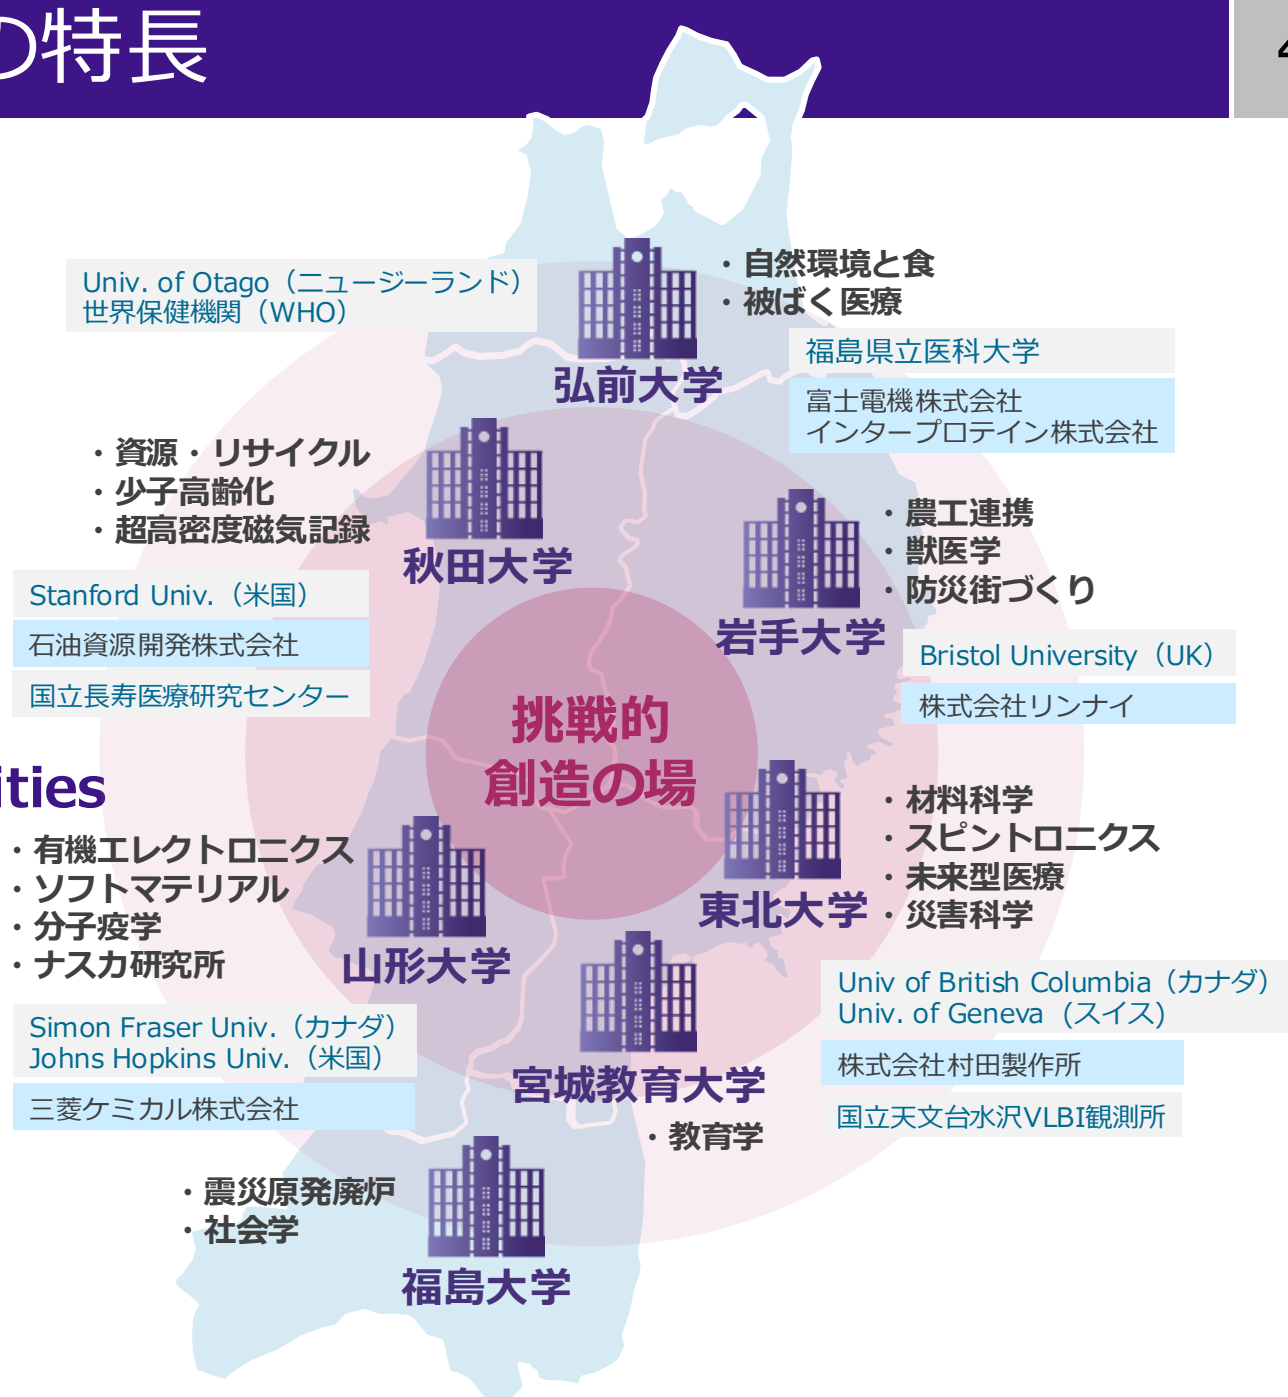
)特長

4

Univ. of Otago（ニュージーランド）
世界保健機関（WHO）

弘前大学

・自然環境と食
・被ばく医療

福島県立医科大学

富士電機株式会社
インタープロテイン株式会社

・資源・リサイクル
・少子高齢化
・超高密度磁気記録

秋田大学

Stanford Univ.（米国）

石油資源開発株式会社

国立長寿医療研究センター

・農工連携
・獣医学
・防災街づくり

岩手大学

Bristol University（UK）

株式会社リンナイ

挑戦的
創造の場

ities

・有機エレクトロニクス
・ソフトマテリアル
・分子疫学
・ナスカ研究所

山形大学

Simon Fraser Univ.（カナダ）
Johns Hopkins Univ.（米国）

三菱ケミカル株式会社

・材料科学
・スピントロニクス
・未来型医療
・災害科学

東北大学

Univ of British Columbia（カナダ）
Univ. of Geneva （スイス）

株式会社村田製作所

国立天文台水沢VLBI観測所

宮城教育大学

・教育学

・震災原発廃炉
・社会学

福島大学